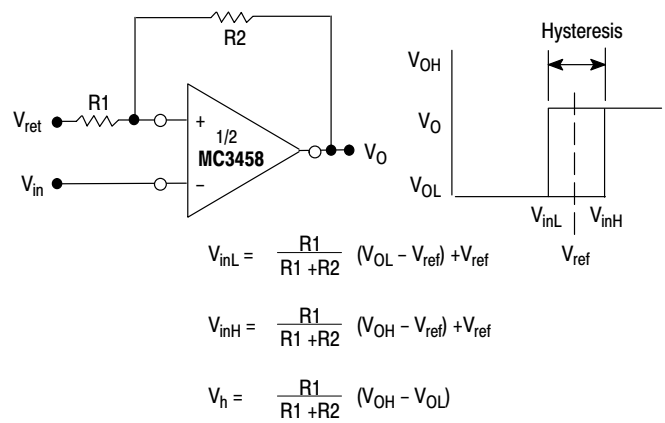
R2

R1

$V_{ret}$

+

1/2

MC3458

−

$V_{in}$

$V_O$

Hysteresis

$V_{OH}$

$V_O$

$V_{OL}$

$V_{inL}$

$V_{inH}$

$V_{ref}$

$V_{inL} = \frac{R1}{R1 + R2} (V_{OL} - V_{ref}) + V_{ref}$

$V_{inH} = \frac{R1}{R1 + R2} (V_{OH} - V_{ref}) + V_{ref}$

$V_h = \frac{R1}{R1 + R2} (V_{OH} - V_{OL})$